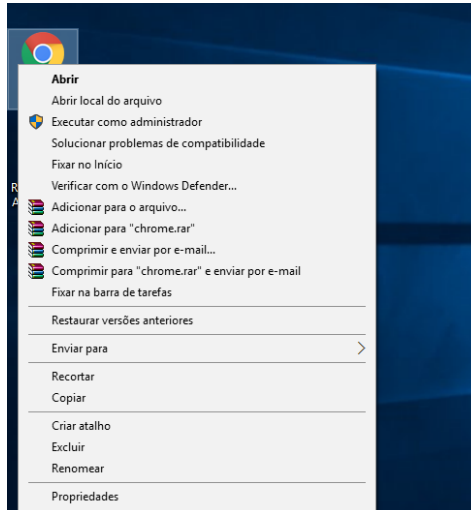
Abrir
Abrir local do arquivo
Executar como administrador
Solucionar problemas de compatibilidade
Fixar no Início
Verificar com o Windows Defender...
Adicionar para o arquivo...
Adicionar para "chrome.rar"
Comprimir e enviar por e-mail...
Comprimir para "chrome.rar" e enviar por e-mail
Fixar na barra de tarefas
Restaurar versões anteriores
Enviar para
Recortar
Copiar
Criar atalho
Excluir
Renomear
Propriedades